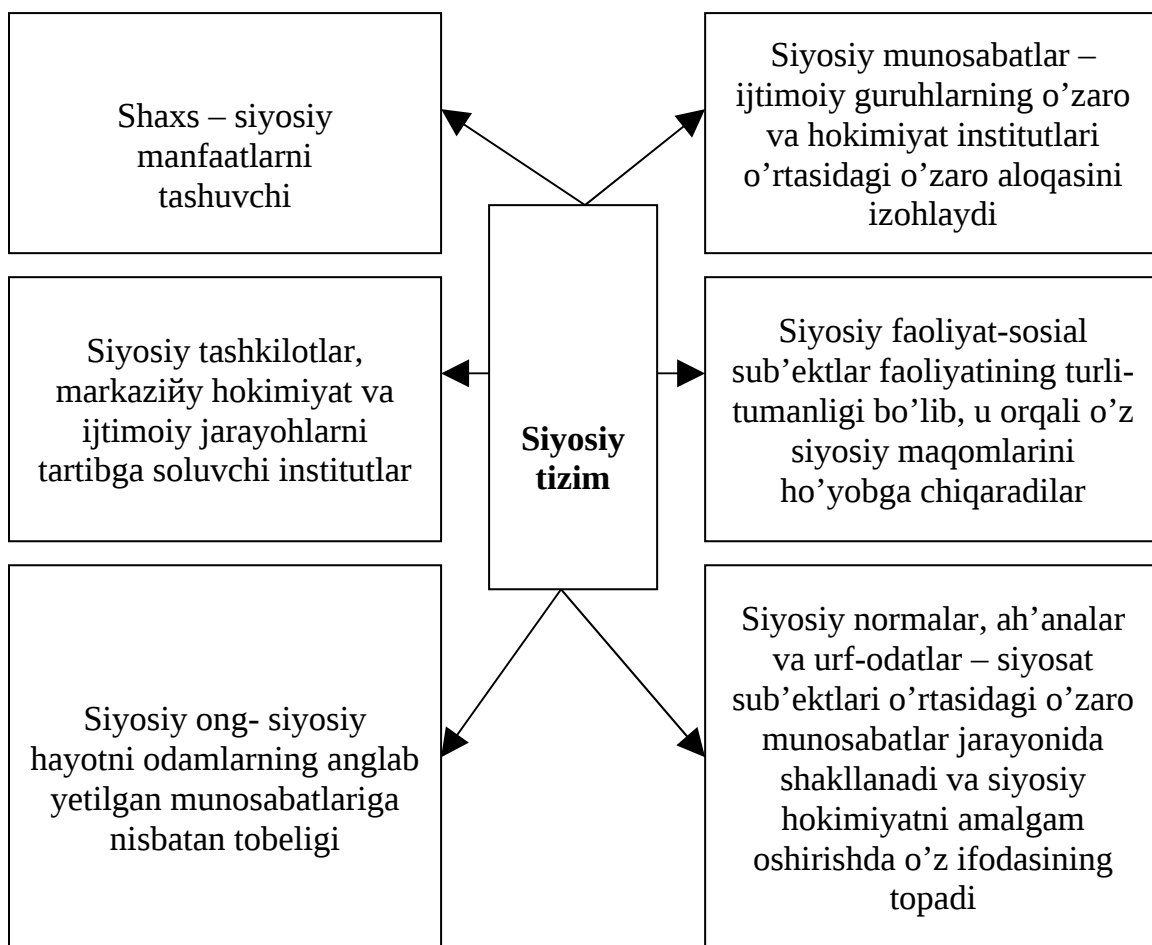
Shaxs – siyosiy manfaatlarni tashuvchi

Siyosiy munosabatlar – ijtimoiy guruhlarning o'zaro va hokimiyat institutlari o'rtasidagi o'zaro aloqasini izohlaydi

Siyosiy tashkilotlar, markaziйу hokimiyat va ijtimoiy jarayohlarni tartibga soluvchi institutlar

Siyosiy tizim

Siyosiy faoliyat-sosial sub'ektlar faoliyatining turli-tumanligi bo'lib, u orqali o'z siyosiy maqomlarini ho'yobga chiqaradilar

Siyosiy ong- siyosiy hayotni odamlarning anglab yetilgan munosabatlariga nisbatan tobeligi

Siyosiy normalar, ah'analar va urf-odatlar – siyosat sub'ektlari o'rtasidagi o'zaro munosabatlar jarayonida shakllanadi va siyosiy hokimiyatni amalgam oshirishda o'z ifodasining topadi